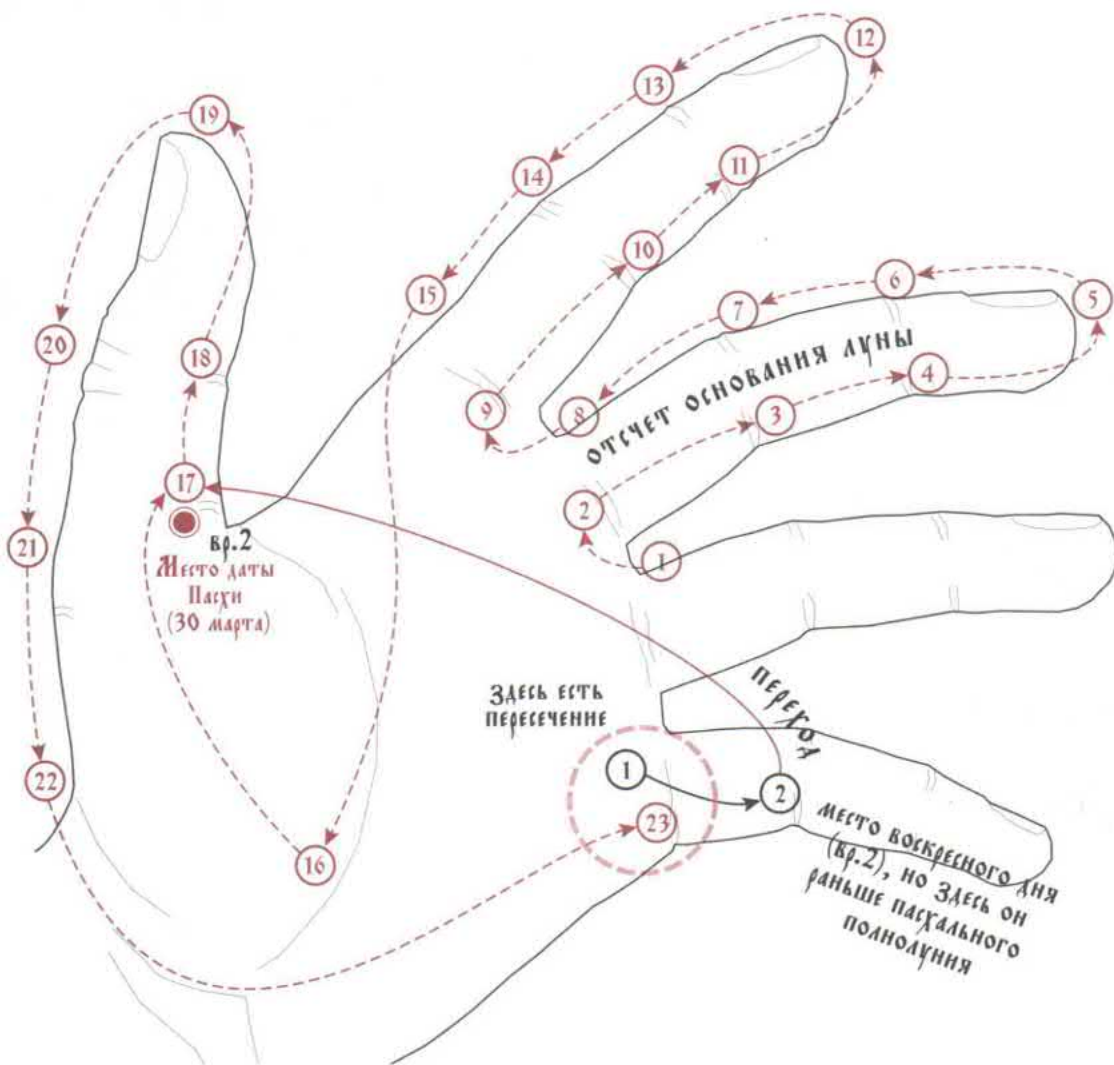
12
13
11
19
14
10
15
6
5
7
20
18
отчет основания луны
4
9
8
3
17
2
вр.2
Место даты Пасхи (30 марта)
1
21
переход
Здесь есть пересечение
1
22
2
23
место воскресного дня (вр.2), но здесь он раньше пасхального полнолуния
16